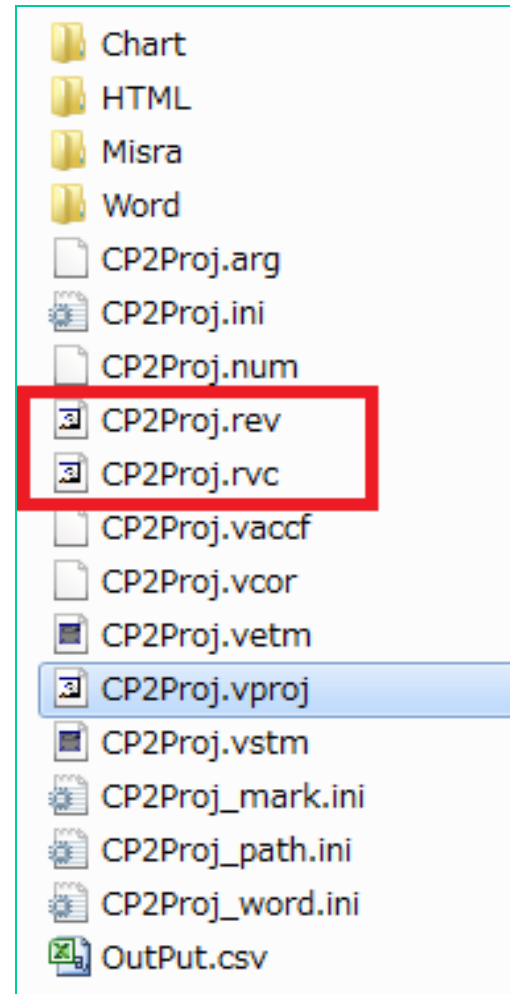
Chart
HTML
Misra
Word
CP2Proj.arg
CP2Proj.ini
CP2Proj.num
CP2Proj.rev
CP2Proj.rvc
CP2Proj.vaccf
CP2Proj.vcor
CP2Proj.vetm
CP2Proj.vproj
CP2Proj.vstm
CP2Proj_mark.ini
CP2Proj_path.ini
CP2Proj_word.ini
OutPut.csv